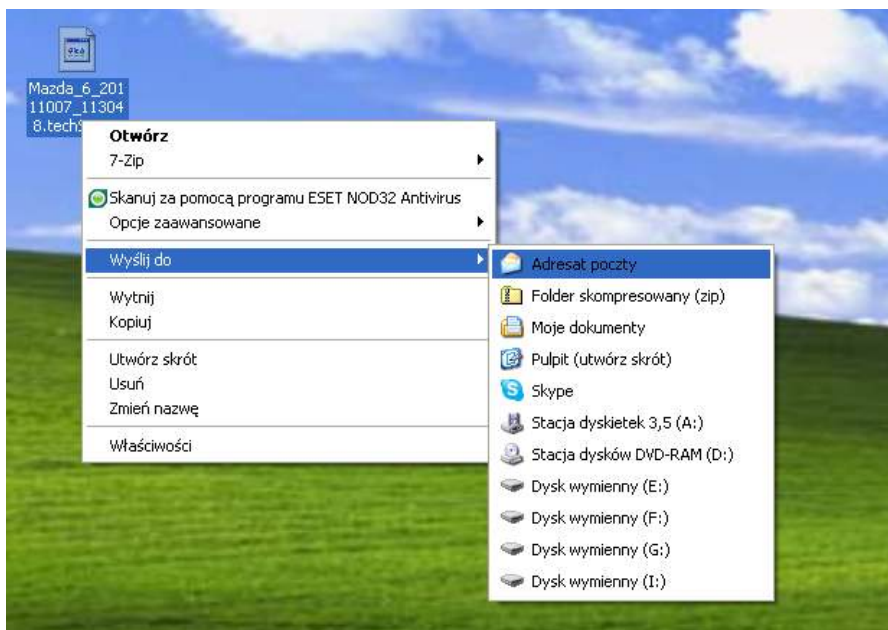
Mazda_6_201
11007_11304
8.tech

Otwórz
7-Zip
Skanuj za pomocą programu ESET NOD32 Antivirus
Opcje zaawansowane
Wyślij do
Wytnij
Kopiuj
Utwórz skrót
Usuń
Zmień nazwę
Właściwości

Adresat poczty
Folder skompresowany (zip)
Moje dokumenty
Pulpit (utwórz skrót)
Skype
Stacja dyskietek 3,5 (A:)
Stacja dysków DVD-RAM (D:)
Dysk wymienny (E:)
Dysk wymienny (F:)
Dysk wymienny (G:)
Dysk wymienny (I:)